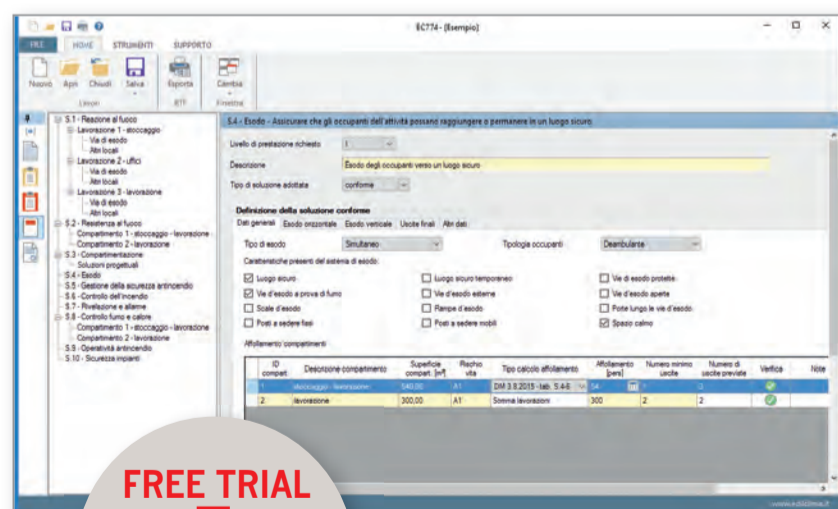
EC774 - [Esempio]

FILE HOME STRUMENTI SUPPORTO

Nuovo Apri Chiudi Salva Esporta Cambia
Lavori RTF Finestra

S.1 - Reazione al fuoco
Lavorazione 1 - stoccaggio
Vie di esodo
Altri locali
Lavorazione 2 - uffici
Vie di esodo
Altri locali
Lavorazione 3 - lavorazione
Vie di esodo
Altri locali
S.2 - Resistenza al fuoco
Compartimento 1 - stoccaggio - lavorazione
Compartimento 2 - lavorazione
S.3 - Compartimentazione
Soluzioni progettuali
S.4 - Esodo
S.5 - Gestione della sicurezza antincendio
S.6 - Controllo dell'incendio
S.7 - Rivelazione e allarme
S.8 - Controllo fumo e calore
Compartimento 1 - stoccaggio - lavorazione
Compartimento 2 - lavorazione
S.9 - Operatività antincendio
S.10 - Sicurezza impianti

S.4 - Esodo - Assicurare che gli occupanti dell'attività possano raggiungere o permanere in un luogo sicuro

Livello di prestazione richiesto I
Descrizione Esodo degli occupanti verso un luogo sicuro
Tipo di soluzione adottata conforme

Definizione della soluzione conforme
Dati generali Esodo orizzontale Esodo verticale Uscite finali Altri dati

Tipo di esodo Simultaneo
Tipologia occupanti Deambulante
Caratteristiche presenti del sistema di esodo:

☑ Luogo sicuro ☐ Luogo sicuro temporaneo ☐ Vie di esodo protette
☑ Vie d'esodo a prova di fumo ☐ Vie d'esodo esterne ☐ Vie d'esodo aperte
☐ Scale d'esodo ☐ Rampe d'esodo ☐ Porte lungo le vie d'esodo
☐ Posti a sedere fissi ☐ Posti a sedere mobili ☑ Spazio calmo

Affollamento compartimenti

| ID compart. | Descrizione compartimento | Superficie compart. [m²] | Rischio vita | Tipo calcolo affollamento | Affollamento [pers] | Numero minimo uscite | Numero di uscite previste | Verifica | Note |
|---|---|---|---|---|---|---|---|---|---|
| 1 | stoccaggio - lavorazione | 540,00 | A1 | DM 3.8.2015 - tab. S.4-6 | 54 | 1 | 3 | | |
| 2 | lavorazione | 300,00 | A1 | Somma lavorazioni | 300 | 2 | 2 | | |

FREE TRIAL